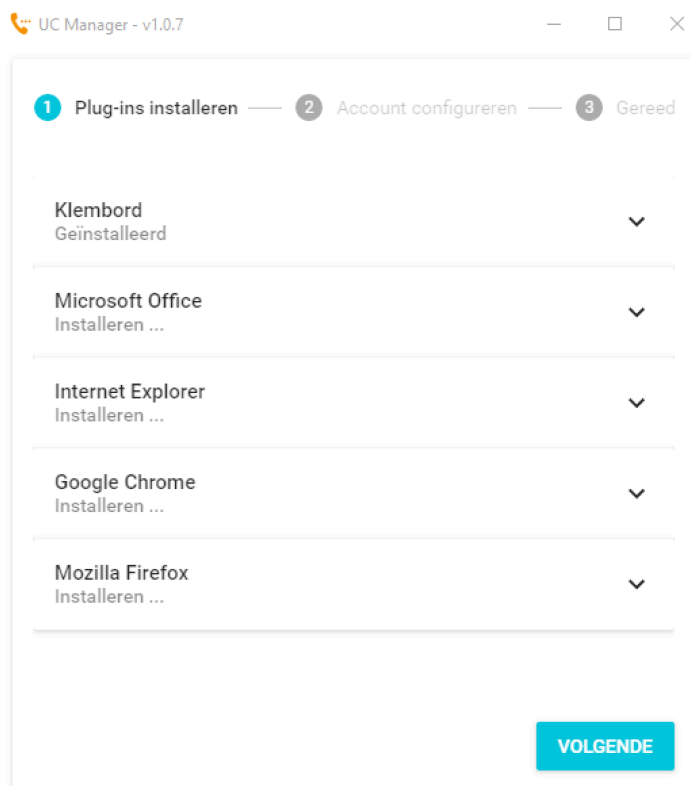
UC Manager - v1.0.7

1 Plug-ins installeren 2 Account configureren 3 Gereed

Klembord
Geïnstalleerd

Microsoft Office
Installeren ...

Internet Explorer
Installeren ...

Google Chrome
Installeren ...

Mozilla Firefox
Installeren ...

VOLGENDE